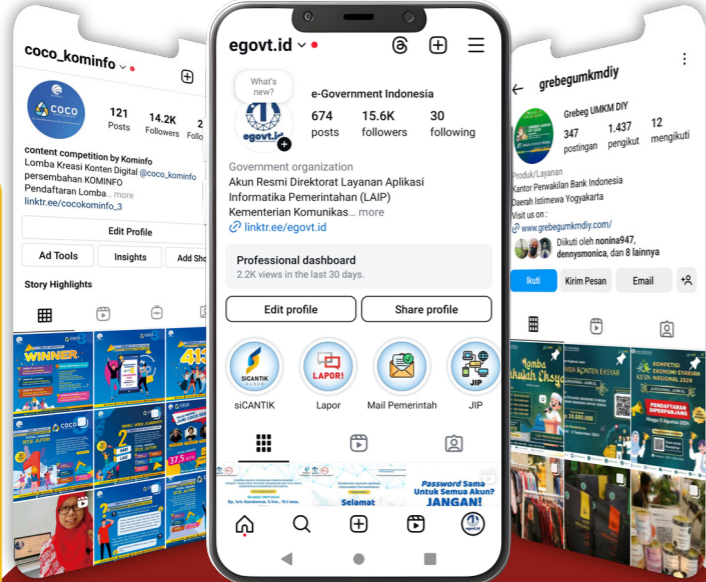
coco_kominfo

121 Posts
14.2K Followers

content competition by Kominfo
Lomba Kreasi Konten Digital @coco_kominfo persembahan KOMINFO
Pendaftaran Lomba... more
linktr.ee/cocokominfo_3

Edit Profile
Ad Tools
Insights
Add Sho

Story Highlights

WINNER

egovt.id

What's new?

e-Government Indonesia
674 posts
15.6K followers
30 following

Government organization
Akun Resmi Direktorat Layanan Aplikasi Informatika Pemerintahan (LAIP) Kementerian Komunikas... more
linktr.ee/egovt.id

Professional dashboard
2.2K views in the last 30 days.

Edit profile
Share profile

SICANTIK
LAPOR!
JIP
siCANTIK
Lapor
Mail Pemerintah
JIP

Selamat
Password Sama Untuk Semua Akun? JANGAN!

grebegumkmdiy

Grebeg UMKM DIY
347 postingan
1.437 pengikut
12 mengikuti

Produk/Layanan
Kantor Perwakilan Bank Indonesia Daerah Istimewa Yogyakarta
Visit us on :
www.grebegumkmdiy.com/
Diikuti oleh nonina947, dennysmonica, dan 8 lainnya

Ikuti
Kirim Pesan
Email

Lomba Konten Eksyar
KOMPETISI EKONOMI SYARIAH NASIONAL 2024
PENDAFTARAN DIPERPANJANG